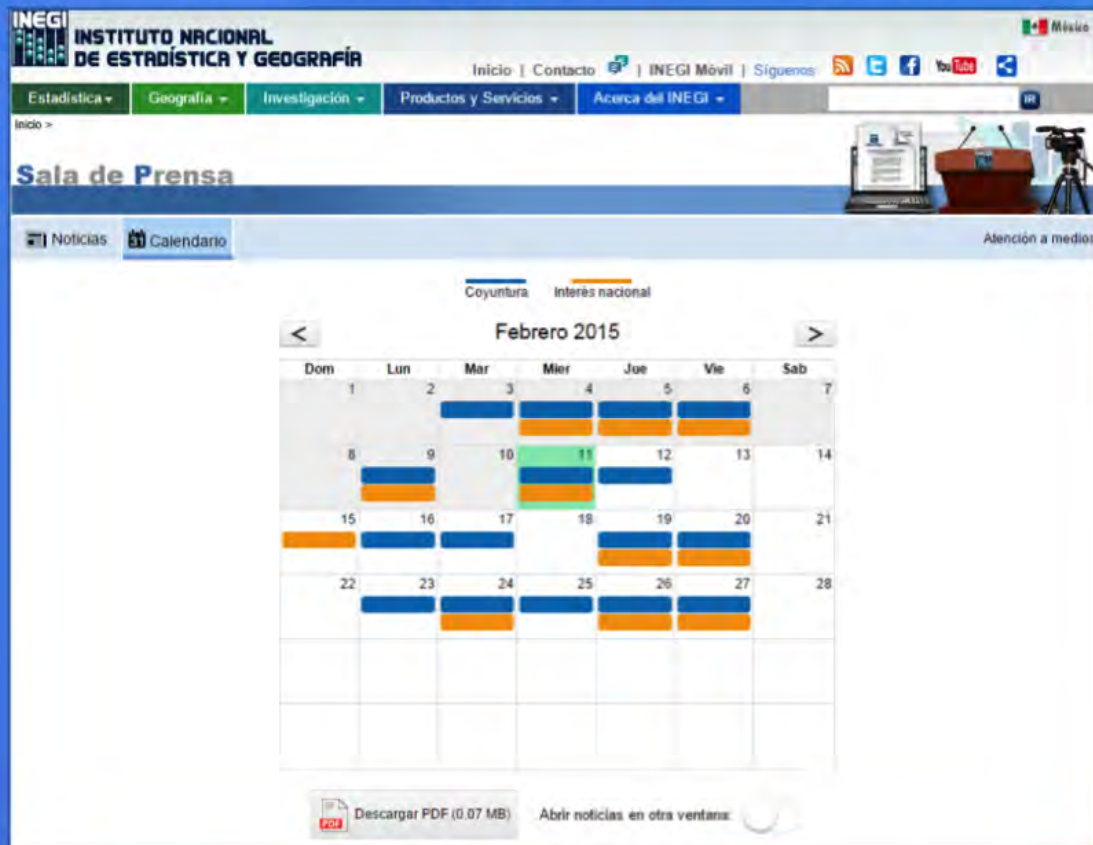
INEGI INSTITUTO NACIONAL DE ESTADÍSTICA Y GEOGRAFÍA

México

Inicio | Contacto | INEGI Móvil | Síguenos

You Tube

Estadística ▾ Geografía ▾ Investigación ▾ Productos y Servicios ▾ Acerca del INEGI ▾

IR

Inicio >

Sala de Prensa

Noticias Calendario

Atención a medios

Coyuntura Interés nacional

< Febrero 2015 >

| Dom | Lun | Mar | Mier | Jue | Vie | Sab |
|---|---|---|---|---|---|---|
| 1 | 2 | 3 | 4 | 5 | 6 | 7 |
| 8 | 9 | 10 | 11 | 12 | 13 | 14 |
| 15 | 16 | 17 | 18 | 19 | 20 | 21 |
| 22 | 23 | 24 | 25 | 26 | 27 | 28 |

PDF Descargar PDF (0.07 MB) Abrir noticias en otra ventana: